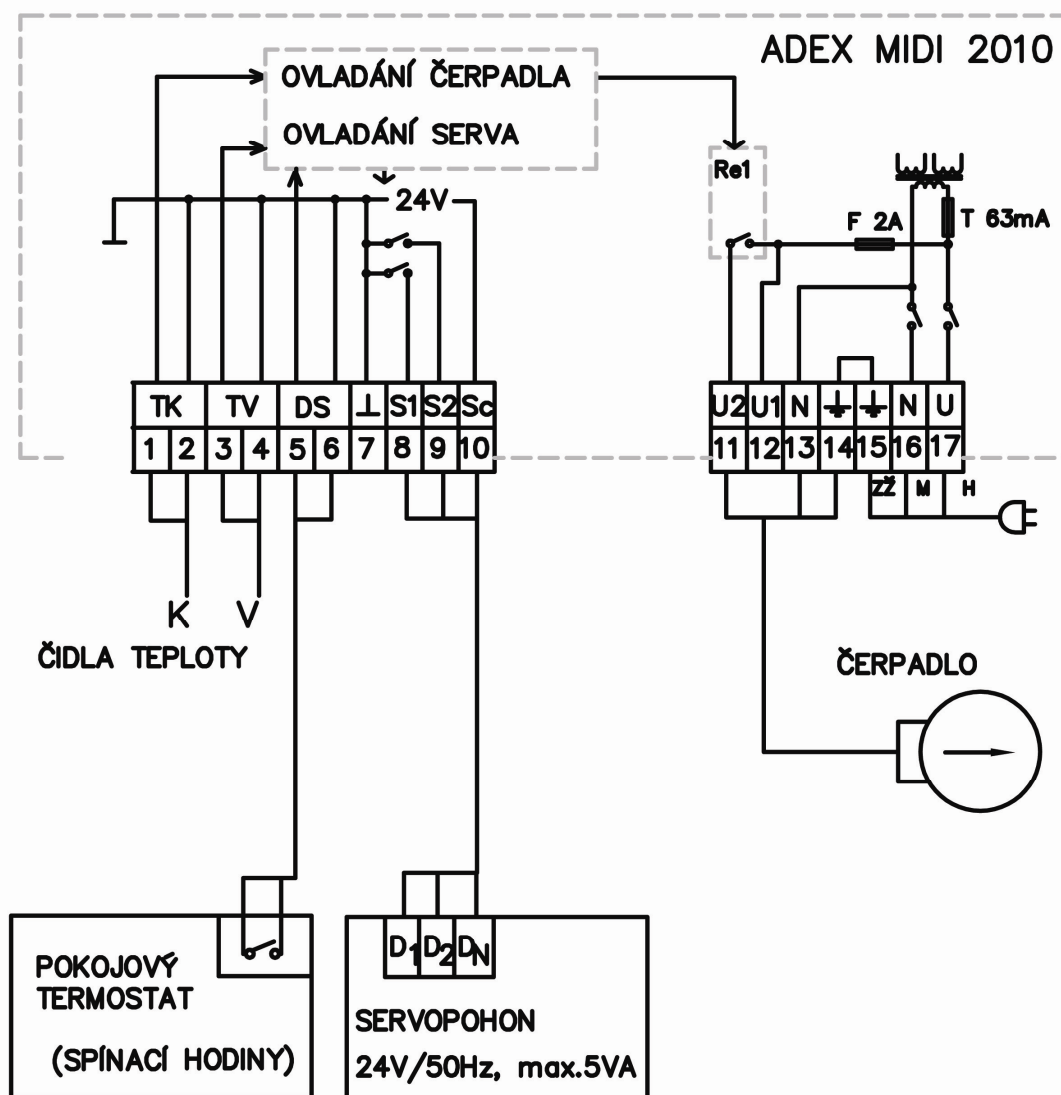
ADEX MIDI 2010

OVLADÁNÍ ČERPADLA

OVLADÁNÍ SERVA

24V

Re1

F 2A

T 63mA

| TK | | TV | | DS | | ⊥ | S1 | S2 | Sc |
|---|---|---|---|---|---|---|---|---|---|
| 1 | 2 | 3 | 4 | 5 | 6 | 7 | 8 | 9 | 10 |

| U2 | U1 | N | ⏚ | ⏚ | N | U |
|---|---|---|---|---|---|---|
| 11 | 12 | 13 | 14 | 15 | 16 | 17 |

ZŽ M H

K V

ČIDLA TEPLOTY

ČERPADLO

POKOJOVÝ TERMOSTAT

(SPÍNACÍ HODINY)

$D_1$ $D_2$ $D_N$

SERVOPOHON

24V/50Hz, max.5VA